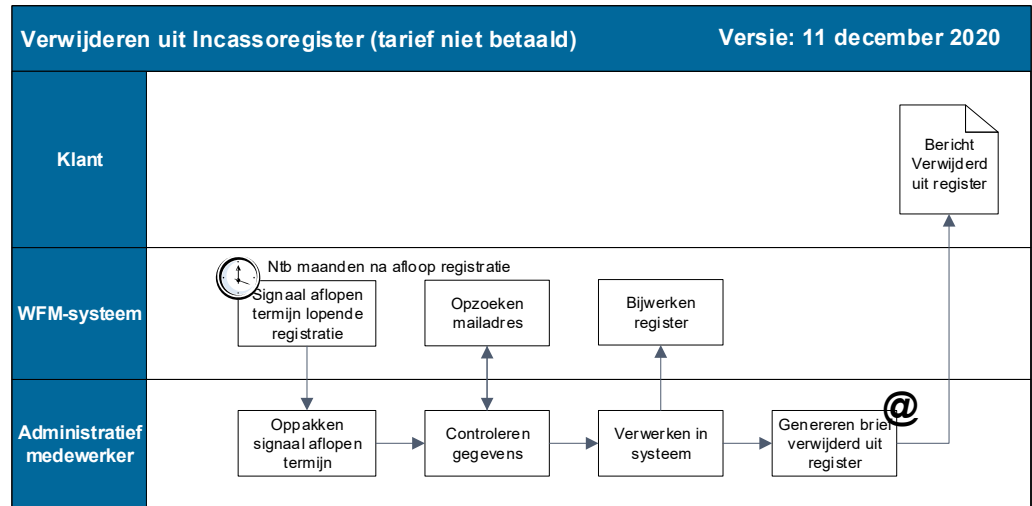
Verwijderen uit Incassoregister (tarief niet betaald)

Versie: 11 december 2020

Klant

Bericht Verwijderd uit register

WFM-systeem

Ntb maanden na afloop registratie

Signaal aflopen termijn lopende registratie

Opzoeken mailadres

Bijwerken register

Administratief medewerker

Oppakken signaal aflopen termijn

Controleren gegevens

Verwerken in systeem

Genereren brief verwijderd uit register

@